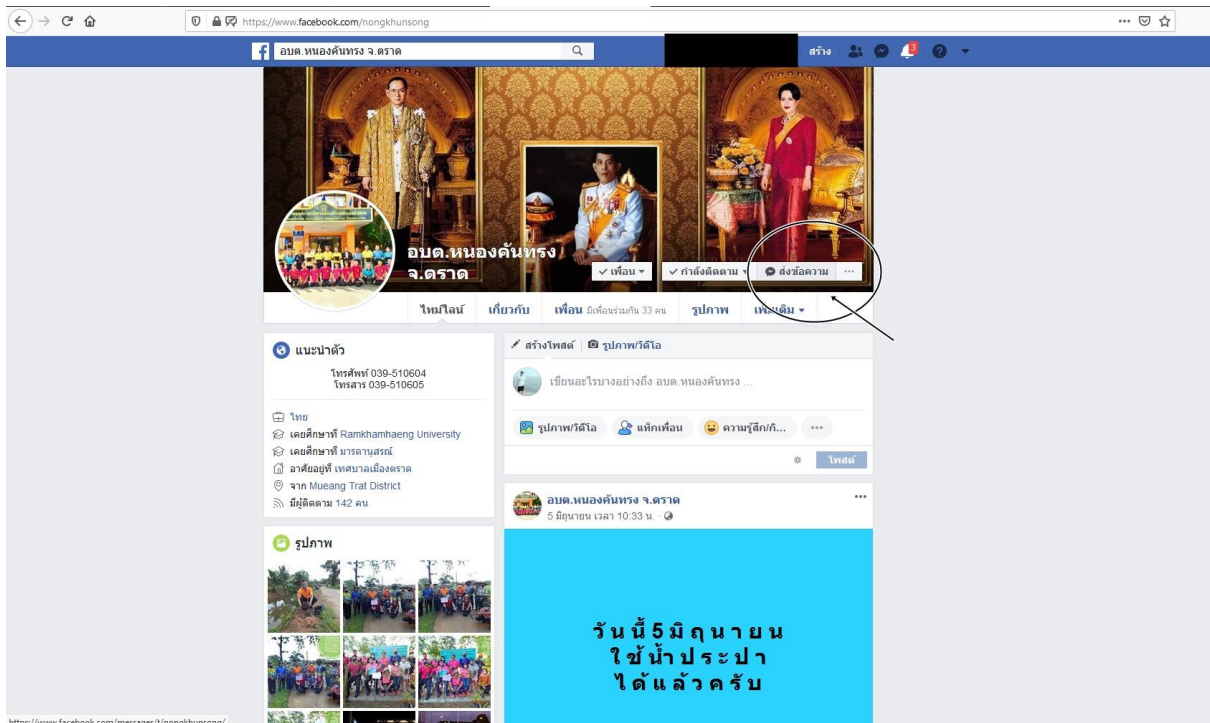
https://www.facebook.com/nongkhunsong

อบต.หนองคันทรง จ.ตราด

สร้าง

อบต.หนองคันทรง จ.ตราด

เพื่อน

กำลังติดตาม

ส่งข้อความ

...

ไทม์ไลน์ เกี่ยวกับ เพื่อน มีเพื่อนร่วมกัน 33 คน รูปภาพ เพิ่มเติม

แนะนำตัว

โทรศัพท์ 039-510604
โทรสาร 039-510605

ไทย
เคยศึกษาที่ Ramkhamhaeng University
เคยศึกษาที่ มารดานุสรณ์
อาศัยอยู่ที่ เทศบาลเมืองตราด
จาก Mueang Trat District
มีผู้ติดตาม 142 คน

รูปภาพ

สร้างโพสต์ รูปภาพ/วิดีโอ

เขียนอะไรบางอย่างถึง อบต.หนองคันทรง ...

รูปภาพ/วิดีโอ แท็กเพื่อน ความรู้สึก/กิ... ...

โพสต์

อบต.หนองคันทรง จ.ตราด
5 มิถุนายน เวลา 10:33 น.

วันนี้5มิถุนายน
ใช้น้ำประปา
ได้แล้วครับ

https://www.facebook.com/messages/t/nongkhunsong/